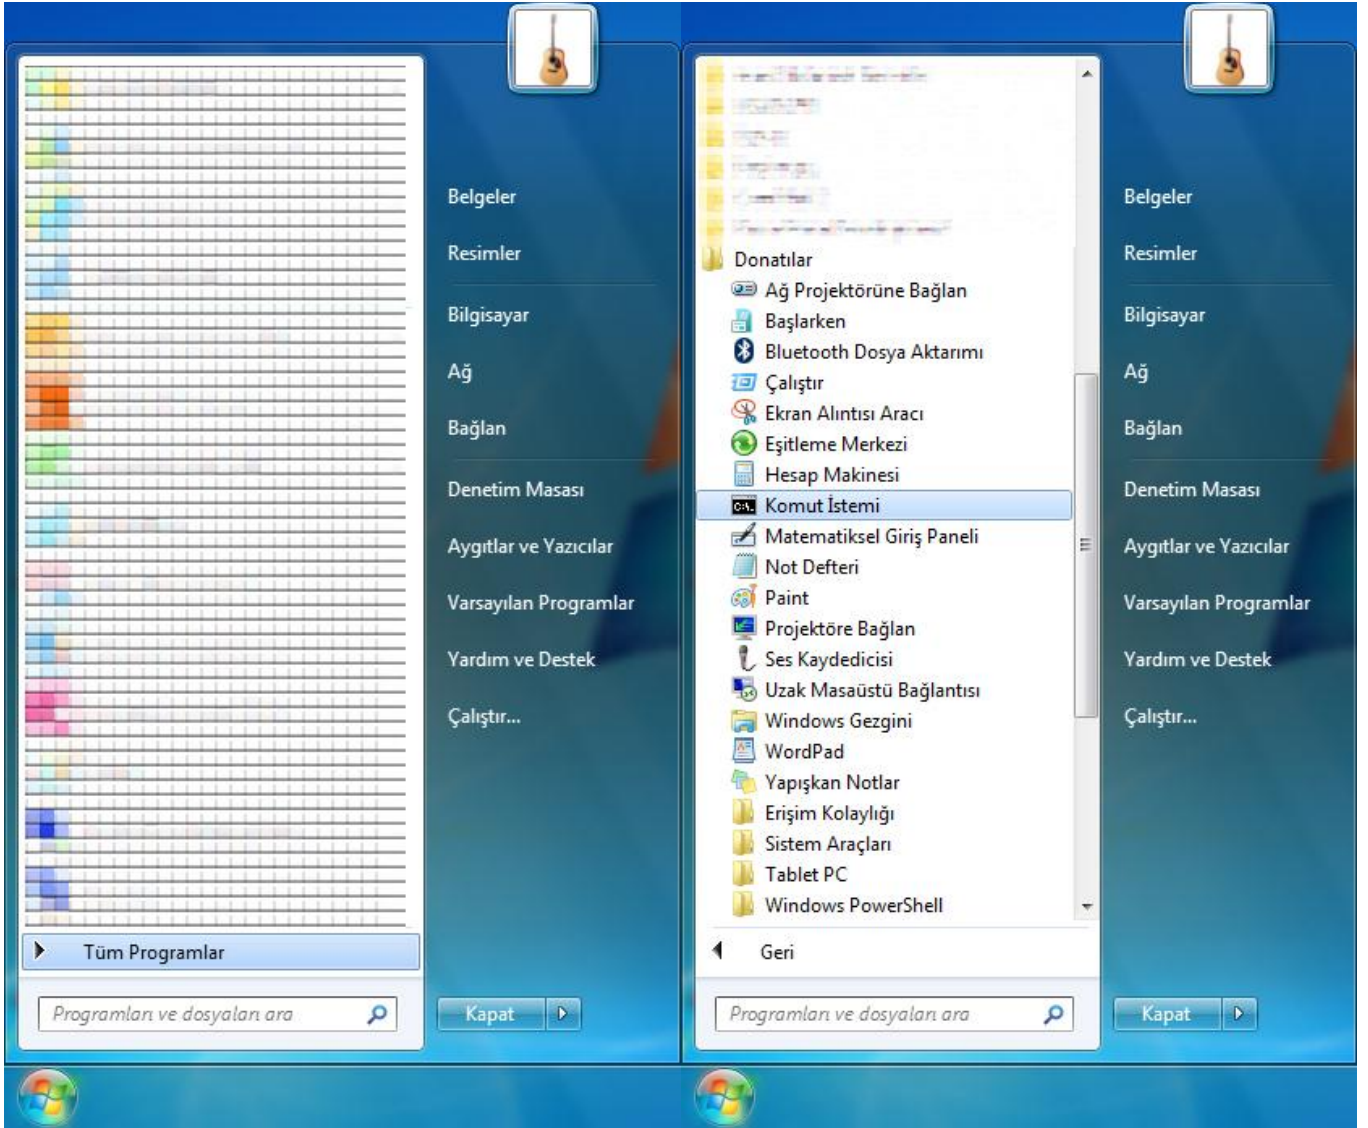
Belgeler
Resimler
Bilgisayar
Ağ
Bağlan
Denetim Masası
Aygıtlar ve Yazıcılar
Varsayılan Programlar
Yardım ve Destek
Çalıştır...

Tüm Programlar

Programları ve dosyaları ara

Kapat

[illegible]
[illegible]
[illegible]
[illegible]
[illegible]
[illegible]
Donatılar
Ağ Projektörüne Bağlan
Başlarken
Bluetooth Dosya Aktarımı
Çalıştır
Ekran Alıntısı Aracı
Eşitleme Merkezi
Hesap Makinesi
Komut İstemi
Matematiksel Giriş Paneli
Not Defteri
Paint
Projektöre Bağlan
Ses Kaydedicisi
Uzak Masaüstü Bağlantısı
Windows Gezgini
WordPad
Yapışkan Notlar
Erişim Kolaylığı
Sistem Araçları
Tablet PC
Windows PowerShell

Geri

Programları ve dosyaları ara

Belgeler
Resimler
Bilgisayar
Ağ
Bağlan
Denetim Masası
Aygıtlar ve Yazıcılar
Varsayılan Programlar
Yardım ve Destek
Çalıştır...

Kapat